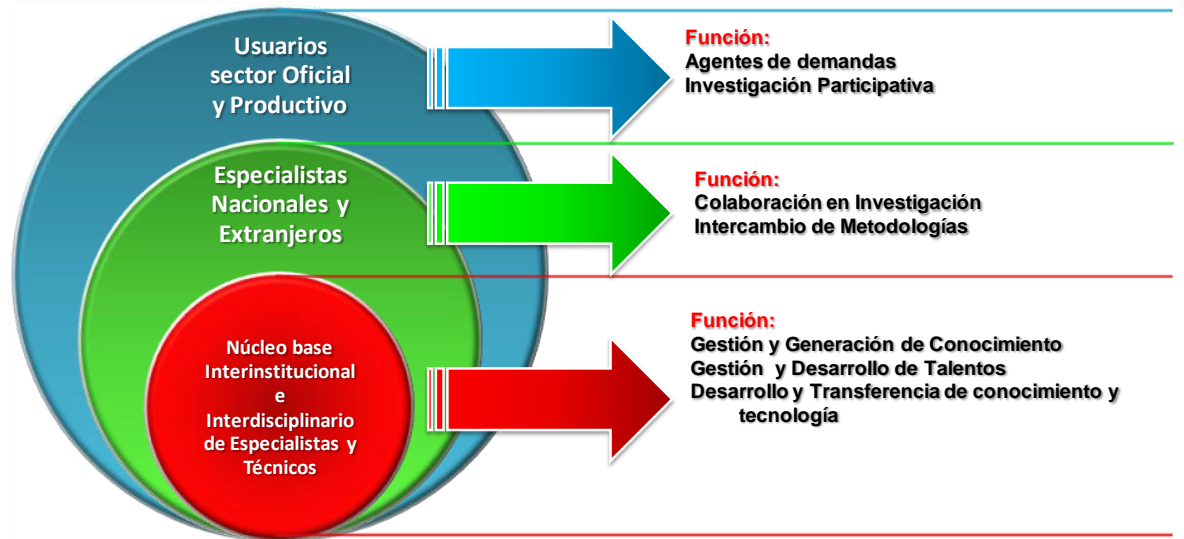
Usuarios sector Oficial y Productivo

Función:
Agentes de demandas
Investigación Participativa

Especialistas Nacionales y Extranjeros

Función:
Colaboración en Investigación
Intercambio de Metodologías

Núcleo base Interinstitucional e Interdisciplinario de Especialistas y Técnicos

Función:
Gestión y Generación de Conocimiento
Gestión y Desarrollo de Talentos
Desarrollo y Transferencia de conocimiento y tecnología